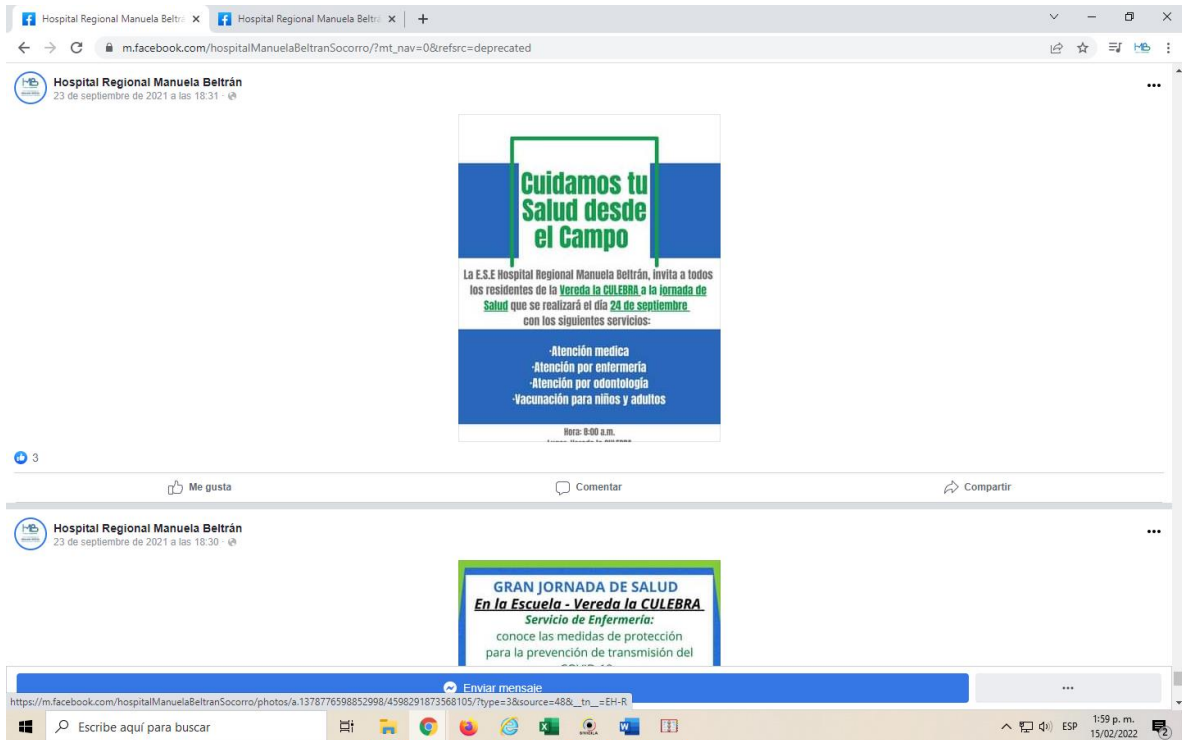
Hospital Regional Manuela Beltrá ×
Hospital Regional Manuela Beltrá ×
+

m.facebook.com/hospitalManuelaBeltranSocorro/?mt_nav=0&refsrc=deprecated

Hospital Regional Manuela Beltrán
23 de septiembre de 2021 a las 18:31 ·

Cuidamos tu Salud desde el Campo

La E.S.E Hospital Regional Manuela Beltrán, invita a todos los residentes de la Vereda la CULEBRA a la jornada de Salud que se realizará el día 24 de septiembre con los siguientes servicios:

·Atención medica
·Atención por enfermería
·Atención por odontología
·Vacunación para niños y adultos

Hora: 8:00 a.m.
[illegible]

3

Me gusta
Comentar
Compartir

Hospital Regional Manuela Beltrán
23 de septiembre de 2021 a las 18:30 ·

GRAN JORNADA DE SALUD
En la Escuela - Vereda la CULEBRA
Servicio de Enfermería:
conoce las medidas de protección para la prevención de transmisión del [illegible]

Enviar mensaje
...

https://m.facebook.com/hospitalManuelaBeltranSocorro/photos/a.1378776598852998/4598291873568105/?type=3&source=48&__tn__=EH-R

Escribe aquí para buscar
ESP
1:59 p. m.
15/02/2022